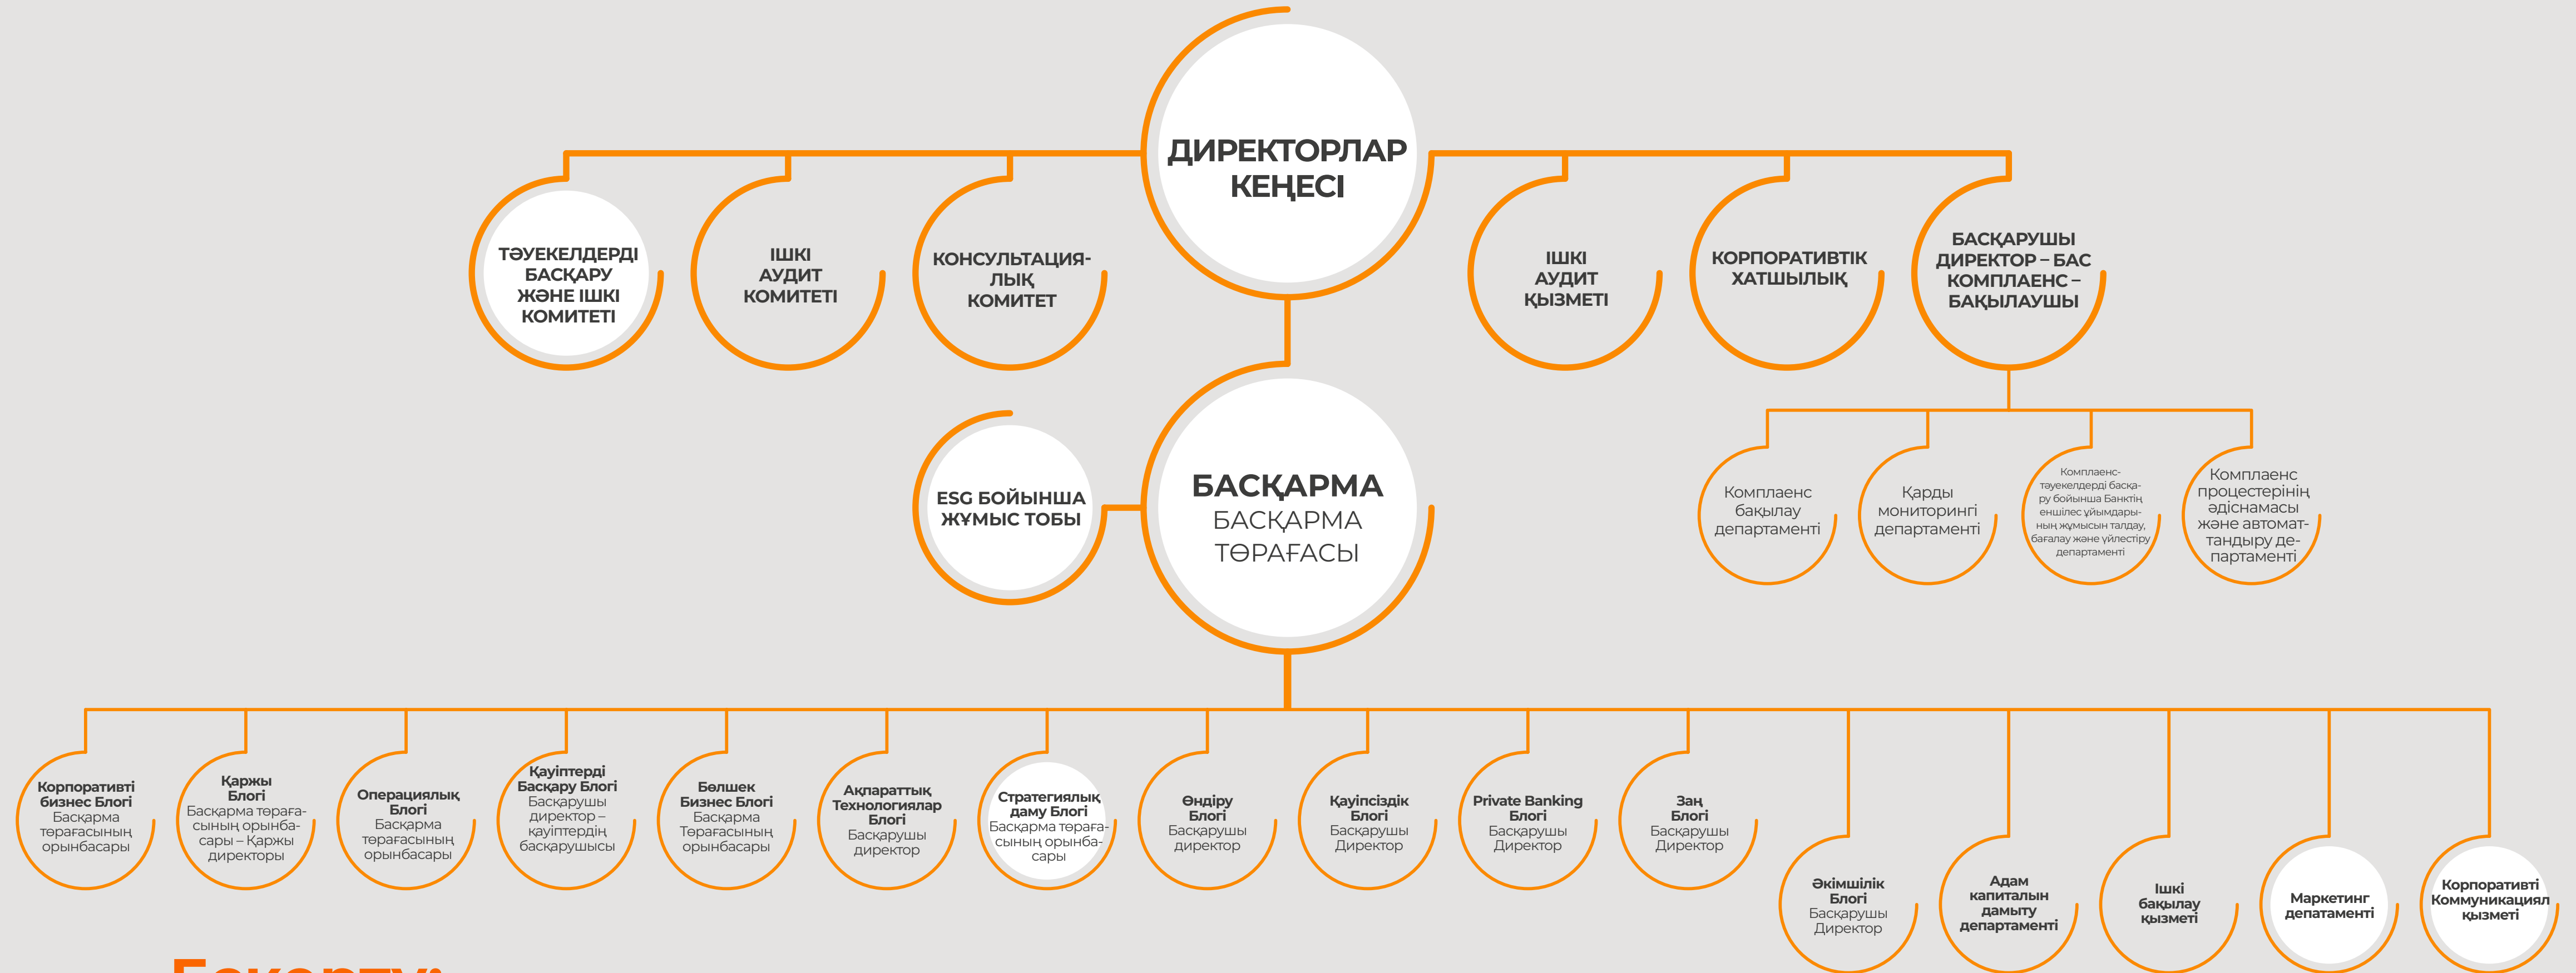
ДИРЕКТОРЛАР КЕҢЕСІ

ТӘУЕКЕЛДЕРДІ БАСҚАРУ ЖӘНЕ ІШКІ КОМИТЕТІ

ІШКІ АУДИТ КОМИТЕТІ

КОНСУЛЬТАЦИЯЛЫҚ КОМИТЕТ

ІШКІ АУДИТ ҚЫЗМЕТІ

КОРПОРАТИВТІК ХАТШЫЛЫҚ

БАСҚАРУШЫ ДИРЕКТОР – БАС КОМПЛАЕНС – БАҚЫЛАУШЫ

Комплаенс бақылау департаменті

Қарды мониторингі департаменті

Комплаенс-тәуекелдерді басқару бойынша Банктің еншілес ұйымдарының жұмысын талдау, бағалау және үйлестіру департаменті

Комплаенс процестерінің әдіснамасы және автоматтандыру департаменті

ESG БОЙЫНША ЖҰМЫС ТОБЫ

БАСҚАРМА
БАСҚАРМА ТӨРАҒАСЫ

Корпоративті бизнес Блогі
Басқарма төрағасының орынбасары

Қаржы Блогі
Басқарма төрағасының орынбасары – Қаржы директоры

Операциялық Блогі
Басқарма төрағасының орынбасары

Қауіптерді Басқару Блогі
Басқарушы директор – қауіптердің басқарушысы

Бөлшек Бизнес Блогі
Басқарма Төрағасының орынбасары

Ақпараттық Технологиялар Блогі
Басқарушы директор

Стратегиялық даму Блогі
Басқарма төрағасының орынбасары

Өндіру Блогі
Басқарушы директор

Қауіпсіздік Блогі
Басқарушы Директор

Private Banking Блогі
Басқарушы Директор

Заң Блогі
Басқарушы Директор

Әкімшілік Блогі
Басқарушы Директор

Адам капиталын дамыту департаменті

Ішкі бақылау қызметі

Маркетинг депатаменті

Корпоративті Коммуникациял қызметі

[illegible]